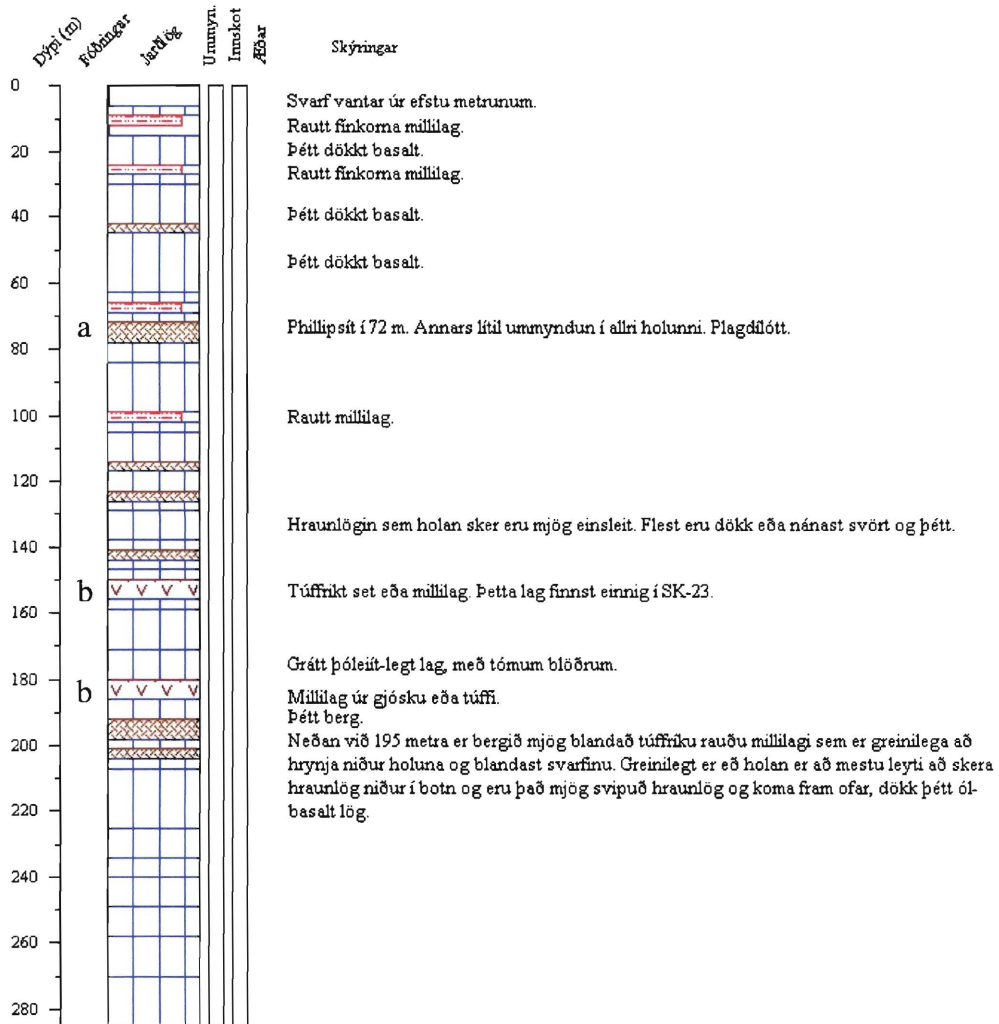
Dýpi (m) Fóðringar Jarðlög Ummyn. Innskot Æðar Skýringar

0
20
40
60
80
100
120
140
160
180
200
220
240
260
280

a
b
b

Svarf vantar úr efstu metrunum.
Rautt fínkorna millilag.
Þétt dökkt basalt.
Rautt fínkorna millilag.

Þétt dökkt basalt.

Þétt dökkt basalt.

Phillipsít í 72 m. Annars lítil ummyndun í allri holunni. Plagdílótt.

Rautt millilag.

Hraunlögin sem holan sker eru mjög einsleit. Flest eru dökk eða nánast svört og þétt.

Túffríkt set eða millilag. Þetta lag finnst einnig í SK-23.

Grátt þóleiít-legt lag, með tómum blöðrum.

Millilag úr gjósku eða túffi.
Þétt berg.
Neðan við 195 metra er bergið mjög blandað túffríku rauðu millilagi sem er greinilega að hrynja niður holuna og blandast svarfinu. Greinilegt er eð holan er að mestu leyti að skera hraunlög niður í botn og eru það mjög svipuð hraunlög og koma fram ofar, dökk þétt ól-basalt lög.